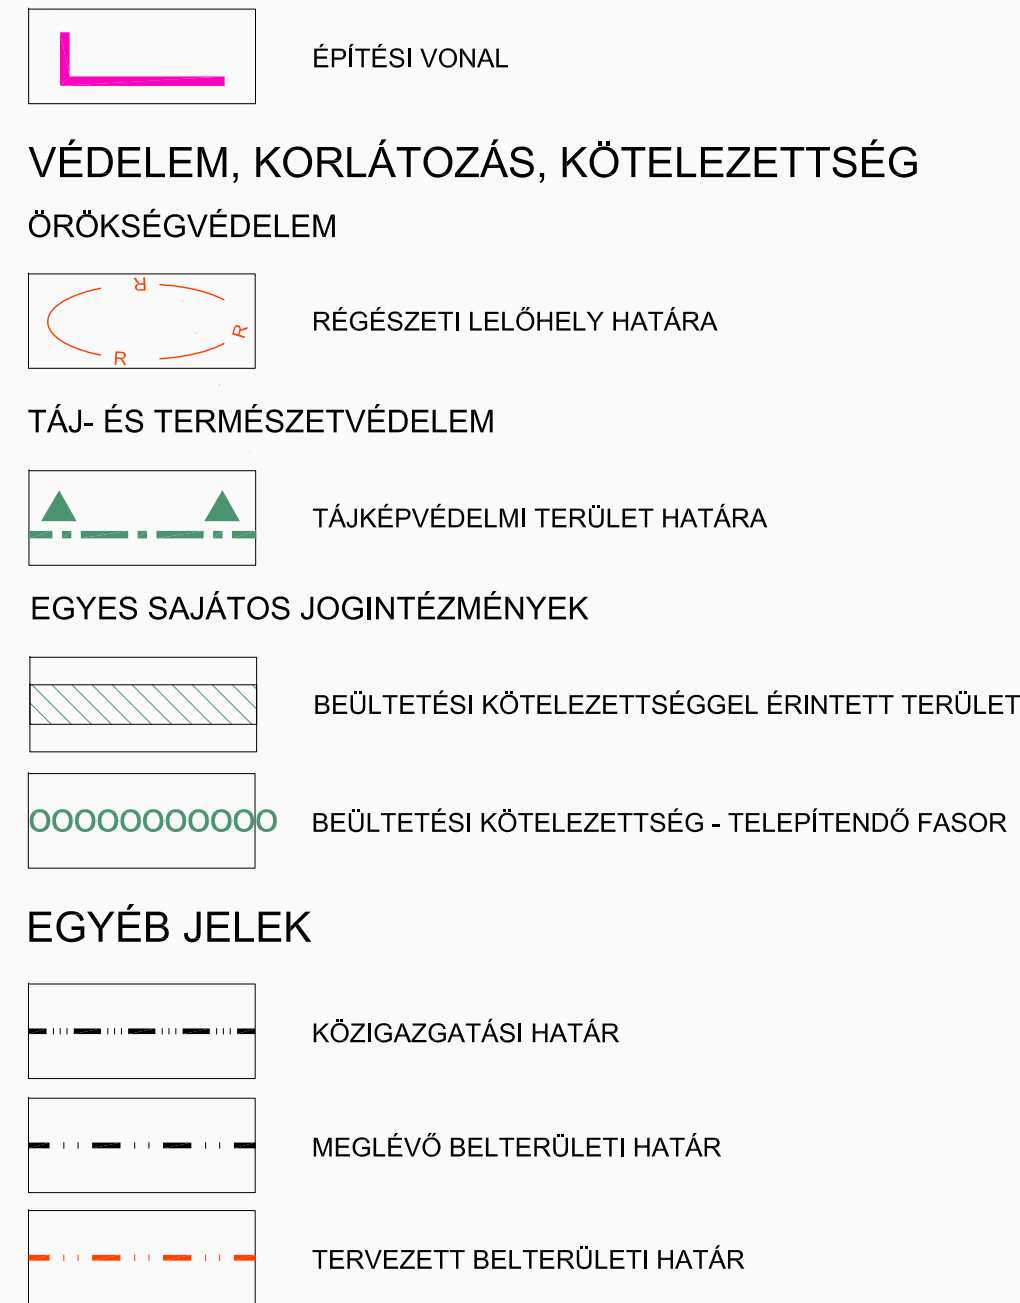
ÉPÍTÉSI VONAL

VÉDELEM, KORLÁTOZÁS, KÖTELEZETTSÉG

ÖRÖKSÉGVÉDELEM

R R R

RÉGÉSZETI LELŐHELY HATÁRA

TÁJ- ÉS TERMÉSZETVÉDELEM

TÁJKÉPVÉDELMI TERÜLET HATÁRA

EGYES SAJÁTOS JOGINTÉZMÉNYEK

BEÜLTETÉSI KÖTELEZETTSÉGGEL ÉRINTETT TERÜLET

OOOOOOOOOOOO

BEÜLTETÉSI KÖTELEZETTSÉG - TELEPÍTENDŐ FASOR

EGYÉB JELEK

KÖZIGAZGATÁSI HATÁR

MEGLÉVŐ BELTERÜLETI HATÁR

TERVEZETT BELTERÜLETI HATÁR